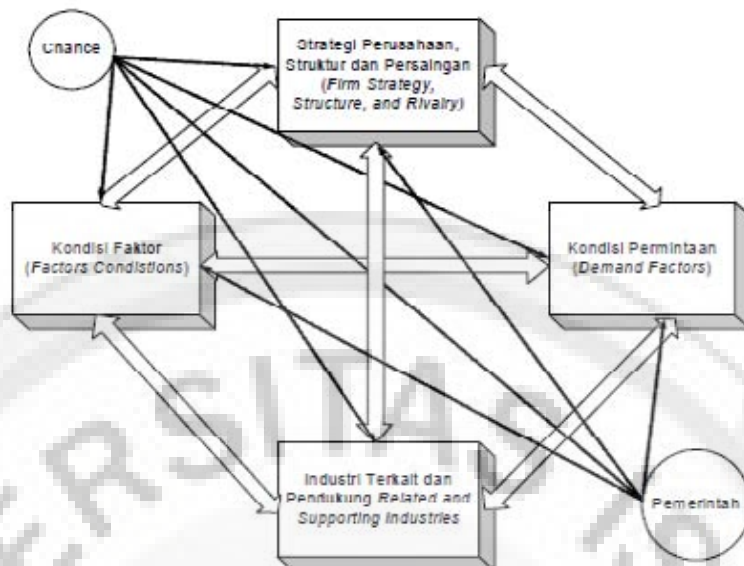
Chance

Strategi Perusahaan, Struktur dan Persaingan (Firm Strategy, Structure, and Rivalry)

Kondisi Faktor (Factors Condistions)

Kondisi Permintaan (Demand Factors)

Industri Terkait dan Pendukung Related and Supporting Industries

Pemerintah